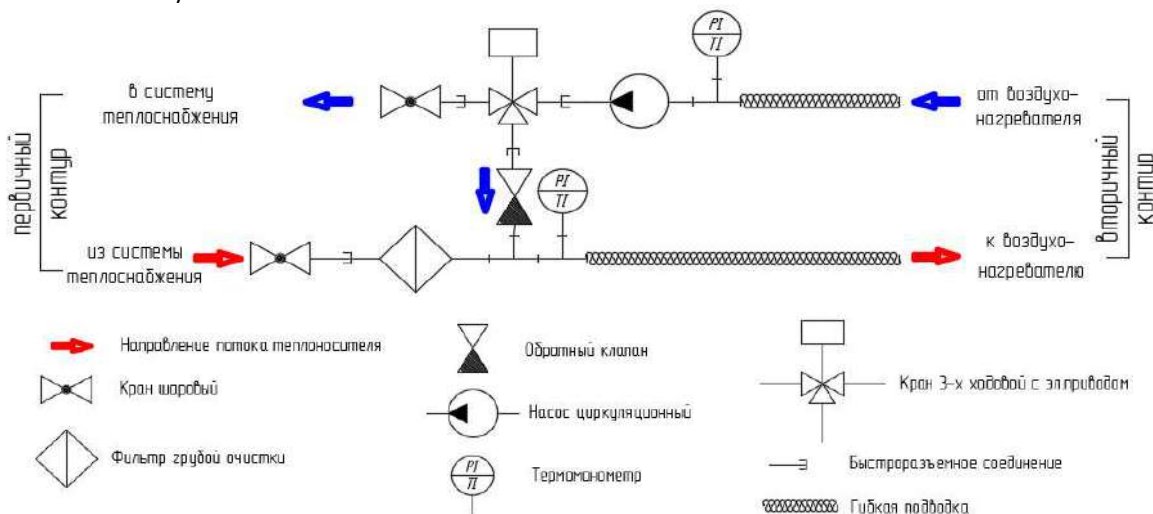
PI
TI

в систему теплоснабжения

от воздухонагревателя

первичный контур

вторичный контур

PI
TI

из системы теплоснабжения

к воздухонагревателю

Направление потока теплоносителя

Кран шаровый

Фильтр грубой очистки

Обратный клапан

Насос циркуляционный

PI
TI

Термоманометр

Кран 3-х ходовой с эл.приводом

Быстроразъемное соединение

Гибкая подводка